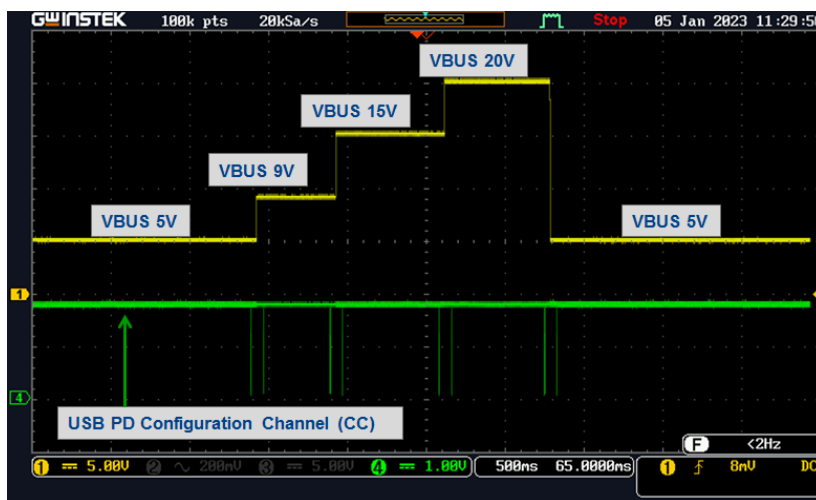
GW INSTEK 100k pts 20kSa/s Stop 05 Jan 2023 11:29:50

VBUS 20V

VBUS 15V

VBUS 9V

VBUS 5V

VBUS 5V

1

4

USB PD Configuration Channel (CC)

F <2Hz

1 = 5.00V 2 ~ 200mV 3 = 5.00V 4 = 1.00V 500ms 65.0000ms 1 f 8mV DC